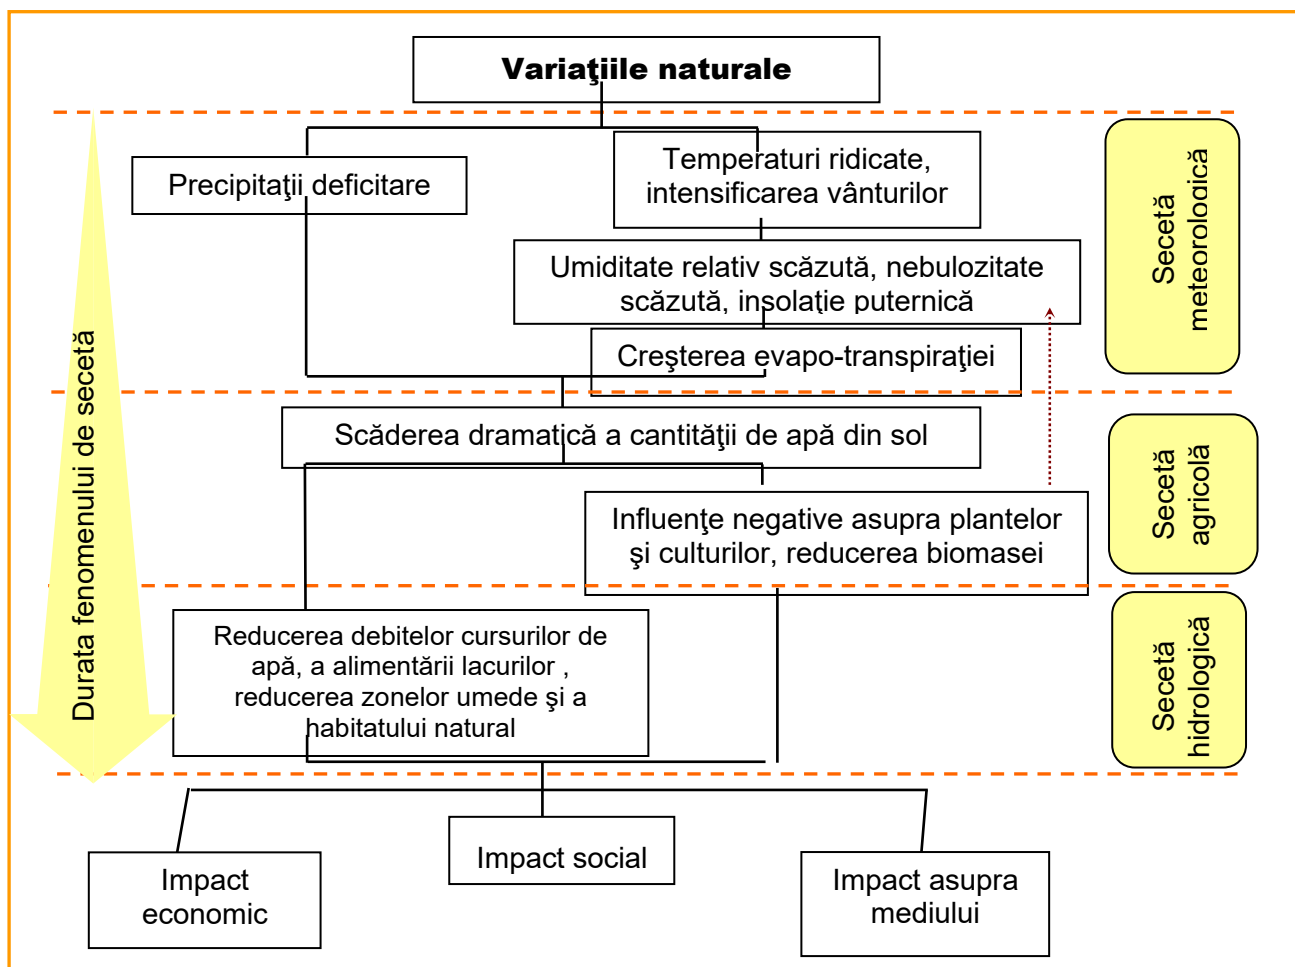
Variaţiile naturale

Precipitaţii deficitare

Temperaturi ridicate, intensificarea vânturilor

Umiditate relativ scăzută, nebulozitate scăzută, insolaţie puternică

Creşterea evapo-transpiraţiei

Secetă meteorologică

Scăderea dramatică a cantităţii de apă din sol

Influenţe negative asupra plantelor şi culturilor, reducerea biomasei

Secetă agricolă

Reducerea debitelor cursurilor de apă, a alimentării lacurilor , reducerea zonelor umede şi a habitatului natural

Secetă hidrologică

Durata fenomenului de secetă

Impact economic

Impact social

Impact asupra mediului